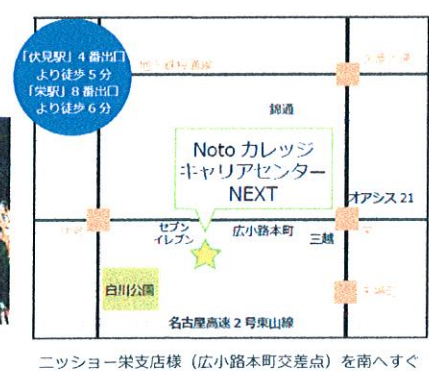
「伏見駅」4番出口より徒歩5分
「栄駅」8番出口より徒歩6分

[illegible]

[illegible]

錦通

Noto カレッジ
キャリアセンター
NEXT

オアシス21

セブン
イレブン

広小路本町

三越

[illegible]

白川公園

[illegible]

名古屋高速2号東山線

ニッショー栄支店様（広小路本町交差点）を南へすぐ